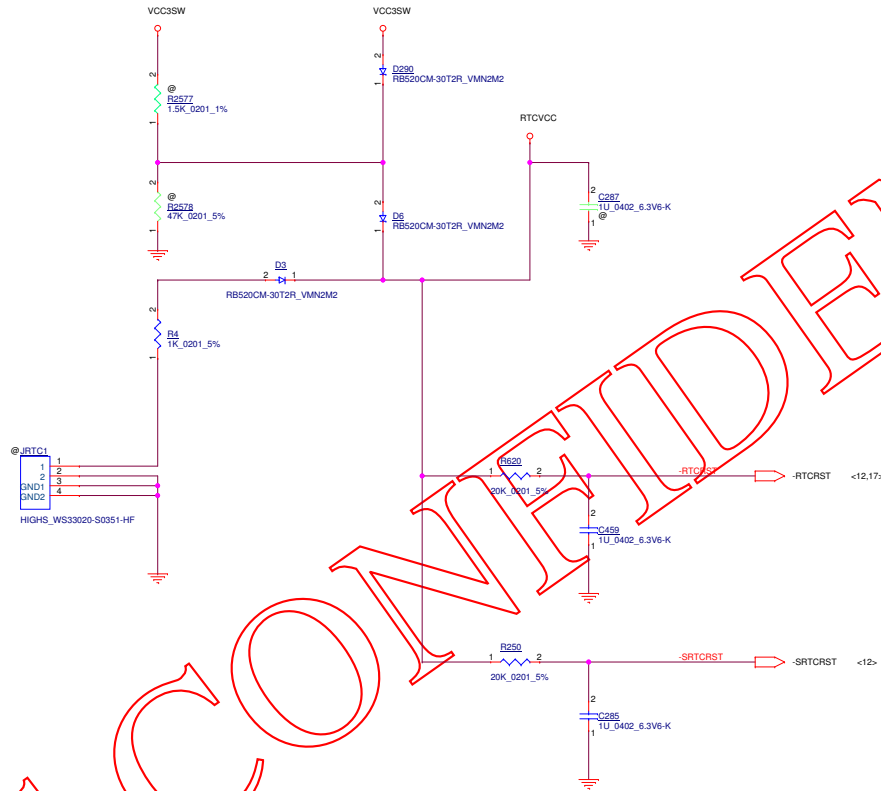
VCC3SW

VCC3SW

2
@
R2577
1.5K_0201_1%
1

2
D290
RB520CM-30T2R_VMN2M2
1

RTCVCC

2
C287
1U_0402_6.3V6-K
@
1

2
@
R2578
47K_0201_5%
1

2
D6
RB520CM-30T2R_VMN2M2
1

D3
2 1
RB520CM-30T2R_VMN2M2

2
R4
1K_0201_5%
1

@JRTC1
1
2
GND1
GND2
1
2
3
4
HIGHS_WS33020-S0351-HF

R620
1 2
20K_0201_5%

-RTCRST
-RTCRST <12,17>

2
C459
1U_0402_6.3V6-K
1

R250
1 2
20K_0201_5%

-SRTCRST
-SRTCRST <12>

2
C285
1U_0402_6.3V6-K
1

CONFIDE